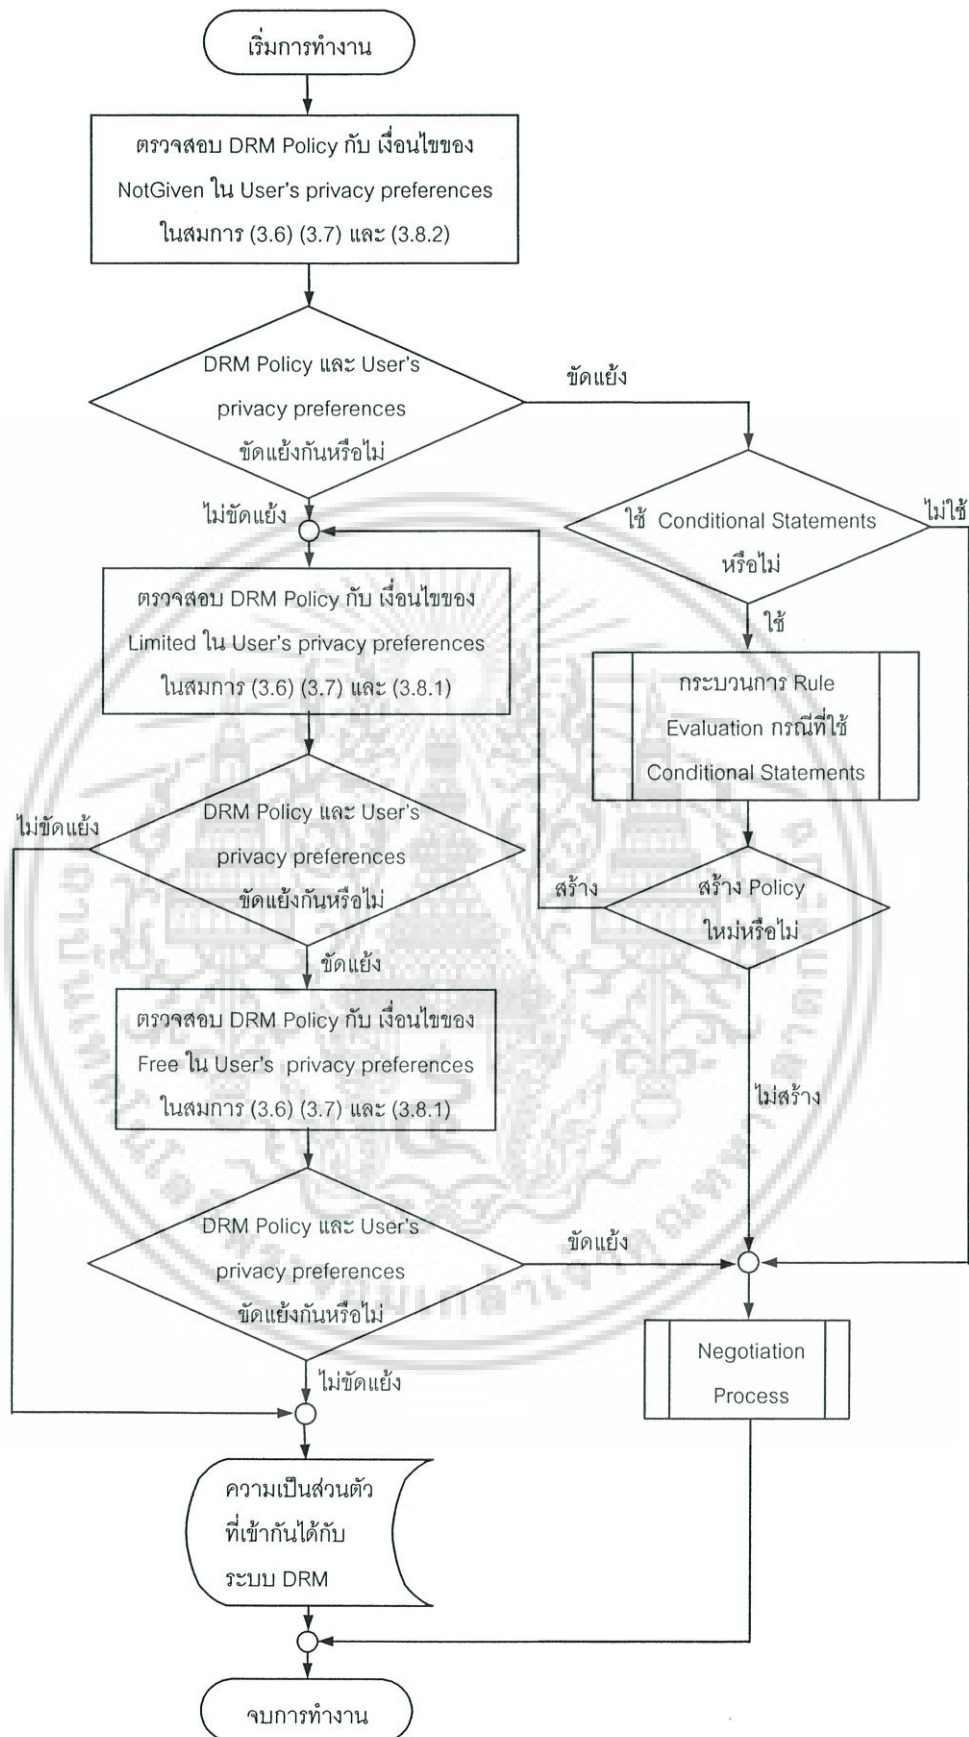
เริ่มการทำงาน

ตรวจสอบ DRM Policy กับ เงื่อนไขของ NotGiven ใน User's privacy preferences ในสมการ (3.6) (3.7) และ (3.8.2)

DRM Policy และ User's privacy preferences ขัดแย้งกันหรือไม่

ขัดแย้ง

ใช้ Conditional Statements หรือไม่

ไม่ใช้

ไม่ขัดแย้ง

ตรวจสอบ DRM Policy กับ เงื่อนไขของ Limited ใน User's privacy preferences ในสมการ (3.6) (3.7) และ (3.8.1)

ใช้

กระบวนการ Rule Evaluation กรณีที่ใช้ Conditional Statements

ไม่ขัดแย้ง

DRM Policy และ User's privacy preferences ขัดแย้งกันหรือไม่

สร้าง

สร้าง Policy ใหม่หรือไม่

ขัดแย้ง

ตรวจสอบ DRM Policy กับ เงื่อนไขของ Free ใน User's privacy preferences ในสมการ (3.6) (3.7) และ (3.8.1)

ไม่สร้าง

DRM Policy และ User's privacy preferences ขัดแย้งกันหรือไม่

ขัดแย้ง

ไม่ขัดแย้ง

Negotiation Process

ความเป็นส่วนตัว ที่เข้ากันได้กับ ระบบ DRM

จบการทำงาน